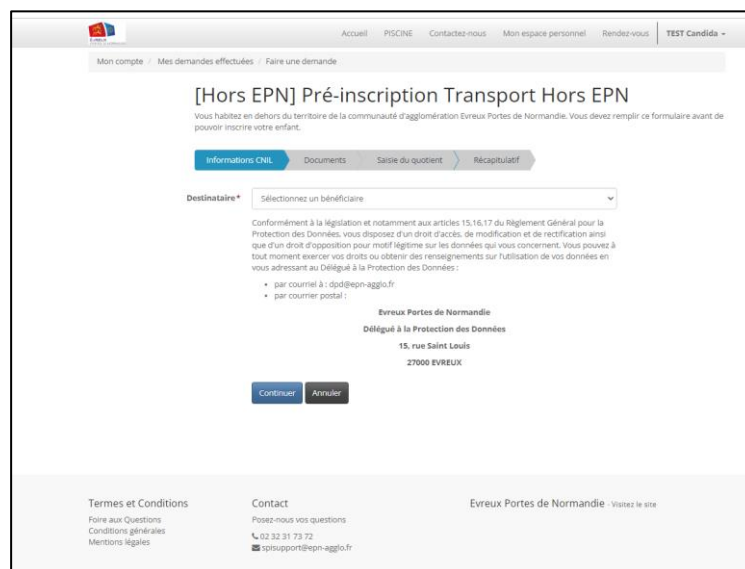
Accueil PISCINE Contactez-nous Mon espace personnel Rendez-vous TEST Candida ▾

Mon compte / Mes demandes effectuées / Faire une demande

[Hors EPN] Pré-inscription Transport Hors EPN

Vous habitez en dehors du territoire de la communauté d'agglomération Evreux Portes de Normandie. Vous devez remplir ce formulaire avant de pouvoir inscrire votre enfant.

Informations CNIL Documents Saisie du quotient Récapitulatif

Destinataire* Sélectionnez un bénéficiaire

Conformément à la législation et notamment aux articles 15,16,17 du Règlement Général pour la Protection des Données, vous disposez d'un droit d'accès, de modification et de rectification ainsi que d'un droit d'opposition pour motif légitime sur les données qui vous concernent. Vous pouvez à tout moment exercer vos droits ou obtenir des renseignements sur l'utilisation de vos données en vous adressant au Délégué à la Protection des Données :

• par courriel à : dpd@epn-agglo.fr
• par courrier postal :

Evreux Portes de Normandie
Délégué à la Protection des Données
15, rue Saint Louis
27000 EVREUX

Continuer Annuler

Termes et Conditions
Foire aux Questions
Conditions générales
Mentions légales

Contact
Posez-nous vos questions
02 32 31 73 72
spisupport@epn-agglo.fr

Evreux Portes de Normandie - Visitez le site